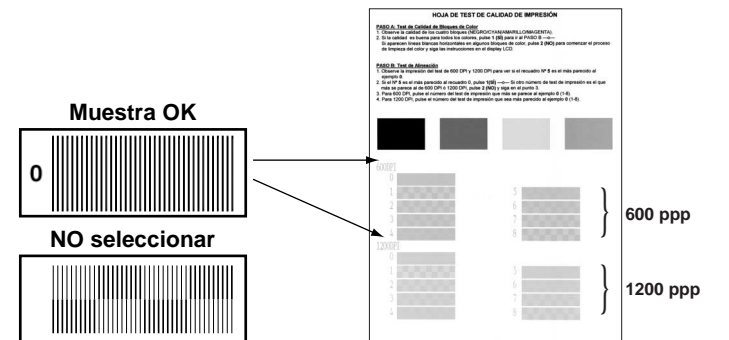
Muestra OK

0

NO seleccionar

HOJA DE TEST DE CALIDAD DE IMPRESIÓN

PASO A: Test de Calidad de Bloques de Color
1. Observe la calidad de los cuatro bloques (NEGRO/CYAN/AMARILLO/MAGENTA).
2. Si la calidad es buena para todos los colores, pulse 1 (SI) para ir al PASO B —o—
Si aparecen líneas blancas horizontales en algunos bloques de color, pulse 2 (NO) para comenzar el proceso de limpieza del color y siga las instrucciones en el display LCD.

PASO B: Test de Alineación
1. Observe la impresión del test de 600 DPI y 1200 DPI para ver si el recuadro Nº 5 es el más parecido al ejemplo 0.
2. Si el Nº 5 es el más parecido al recuadro 0, pulse 1(SI) —o— Si otro número de test de impresión es el que más se parece al de 600 DPI ó 1200 DPI, pulse 2 (NO) y siga en el punto 3.
3. Para 600 DPI, pulse el número del test de impresión que más se parece al ejemplo 0 (1-8).
4. Para 1200 DPI, pulse el número del test de impresión que sea más parecido al ejemplo 0 (1-8).

600DPI
0
1
2
3
4
5
6
7
8

1200DPI
0
1
2
3
4
5
6
7
8

600 ppp

1200 ppp